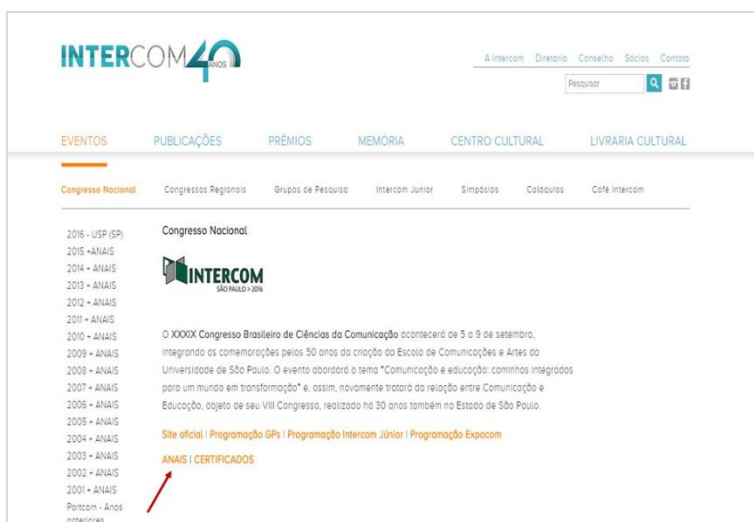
INTERCOM 40 ANOS

A Intercom Diretoria Conselho Sócios Contato

Pesquisar

EVENTOS PUBLICAÇÕES PRÊMIOS MEMÓRIA CENTRO CULTURAL LIVRARIA CULTURAL

Congresso Nacional Congressos Regionais Grupos de Pesquisa Intercom Junior Simpósios Colóquios Café Intercom

2016 - USP (SP)
2015 +ANAIS
2014 + ANAIS
2013 + ANAIS
2012 + ANAIS
2011 + ANAIS
2010 + ANAIS
2009 + ANAIS
2008 + ANAIS
2007 + ANAIS
2006 + ANAIS
2005 + ANAIS
2004 + ANAIS
2003 + ANAIS
2002 + ANAIS
2001 + ANAIS
Portcom - Anos anteriores

Congresso Nacional

INTERCOM
SÃO PAULO > 2016

O XXXIX Congresso Brasileiro de Ciências da Comunicação acontecerá de 5 a 9 de setembro, integrando as comemorações pelos 50 anos da criação da Escola de Comunicações e Artes da Universidade de São Paulo. O evento abordará o tema "Comunicação e educação: caminhos integrados para um mundo em transformação" e, assim, novamente tratará da relação entre Comunicação e Educação, objeto de seu VIII Congresso, realizado há 30 anos também no Estado de São Paulo.

Site oficial | Programação GPs | Programação Intercom Júnior | Programação Expocom

ANAIS | CERTIFICADOS